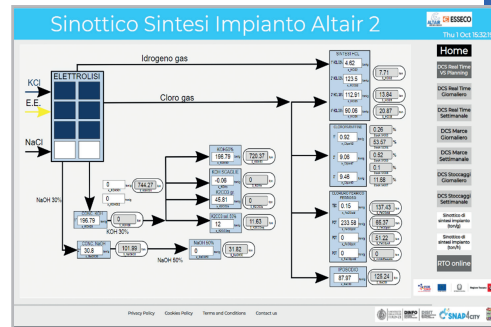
Sinottico Sintesi Impianto Altair 2

ESSECO

Thu 1 Oct 16:32:1

Home

DCS Real Time VS Planning

DCS Real Time Giornaliero

DCS Real Time Settimanale

DCS Marce Giornaliero

DCS Marce Settimanale

DCS Stoccaggi Giornaliero

DCS Stoccaggi Settimanale

Sinottico di sintesi impianto (ton/g)

Sinottico di sintesi impianto (ton/h)

RTO online

Idrogeno gas

KCl

E.E.

ELETTROLISI

Cloro gas

NaCl

NaOH 30%

KOH 30%

NaOH 50%

196.79

0

744.27

-0.06

45.81

12

11.63

196.79

720.37

0

0

30.8

101.99

0

31.82

4.62

7.71

123.5

112.91

13.84

50.06

20.87

0.50

0.06

53.57

9.06

0.06

9.48

11.56

0.15

137.43

233.58

85.57

0

51.22

0

0

87.97

125.24

Privacy Policy

Cookies Policy

Terms and Conditions

Contact us

SNAP4CITY